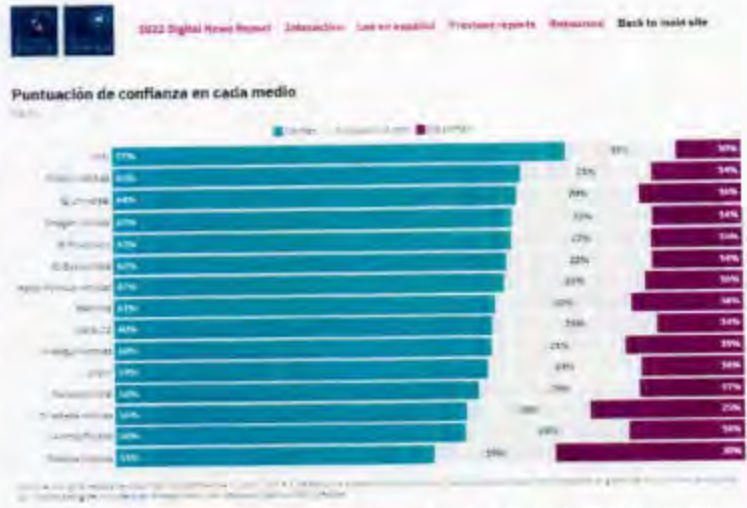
2022 Digital News Report   Introducción   Leer en español   Previous reports   Resources   Back to main site

Puntuación de confianza en cada medio

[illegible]

Confían   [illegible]   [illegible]

| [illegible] | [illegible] | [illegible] | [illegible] |
|---|---|---|---|
| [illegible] | 77% | 9% | 14% |
| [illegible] | 65% | 21% | 14% |
| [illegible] | 64% | 20% | 16% |
| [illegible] | 63% | 22% | 14% |
| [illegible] | 63% | 17% | 15% |
| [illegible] | 62% | 22% | 16% |
| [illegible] | 61% | 23% | 16% |
| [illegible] | 57% | 20% | 18% |
| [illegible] | 56% | 23% | 14% |
| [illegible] | 56% | 21% | 20% |
| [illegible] | 55% | 23% | 16% |
| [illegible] | 54% | 29% | 17% |
| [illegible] | 50% | 19% | 25% |
| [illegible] | 50% | 20% | 16% |
| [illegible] | 53% | 19% | 30% |

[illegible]